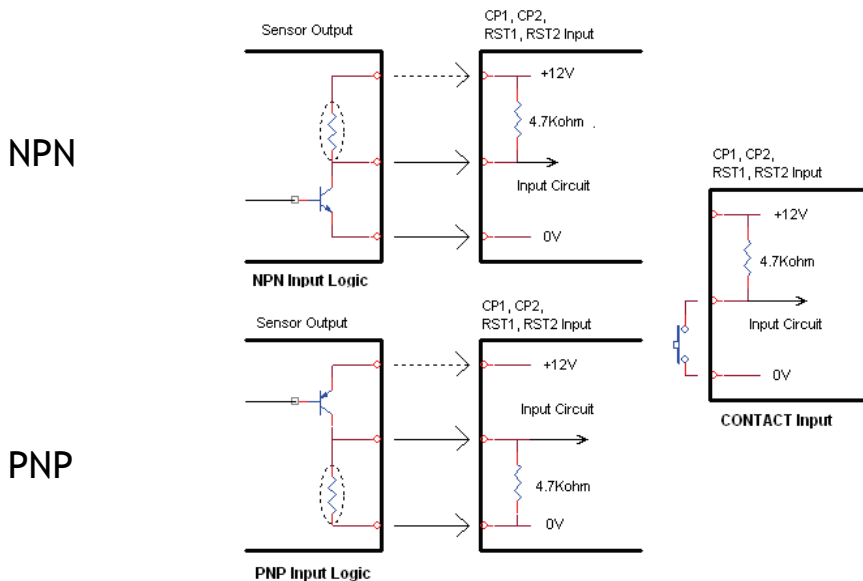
NPN

Sensor Output

CP1, CP2, RST1, RST2 Input

+12V

4.7Kohm

Input Circuit

0V

NPN Input Logic

CP1, CP2, RST1, RST2 Input

+12V

4.7Kohm

Input Circuit

0V

CONTACT Input

PNP

Sensor Output

CP1, CP2, RST1, RST2 Input

+12V

Input Circuit

4.7Kohm

0V

PNP Input Logic